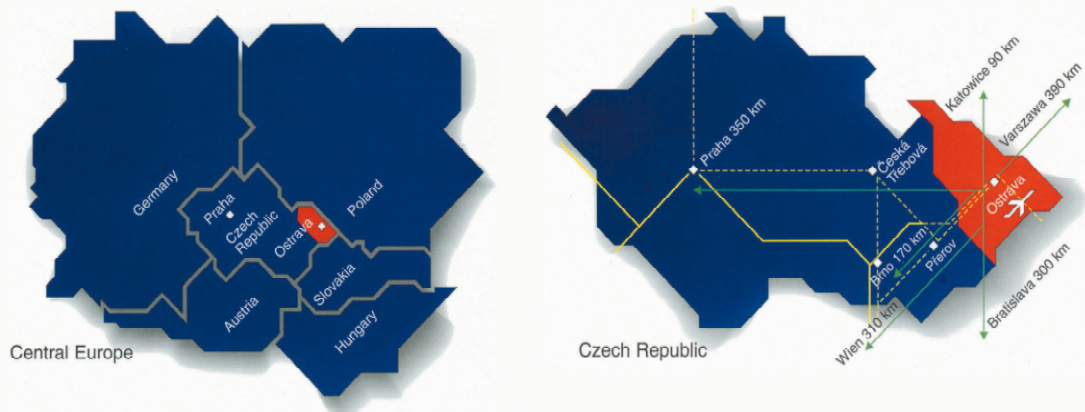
Germany

Praha

Czech Republic

Ostrava

Poland

Slovakia

Austria

Hungary

Central Europe

Praha 350 km

Česká Třebová

Katowice 90 km

Varszawa 390 km

Ostrava

Brno 170 km

Přerov

Bratislava 300 km

Wien 310 km

Czech Republic